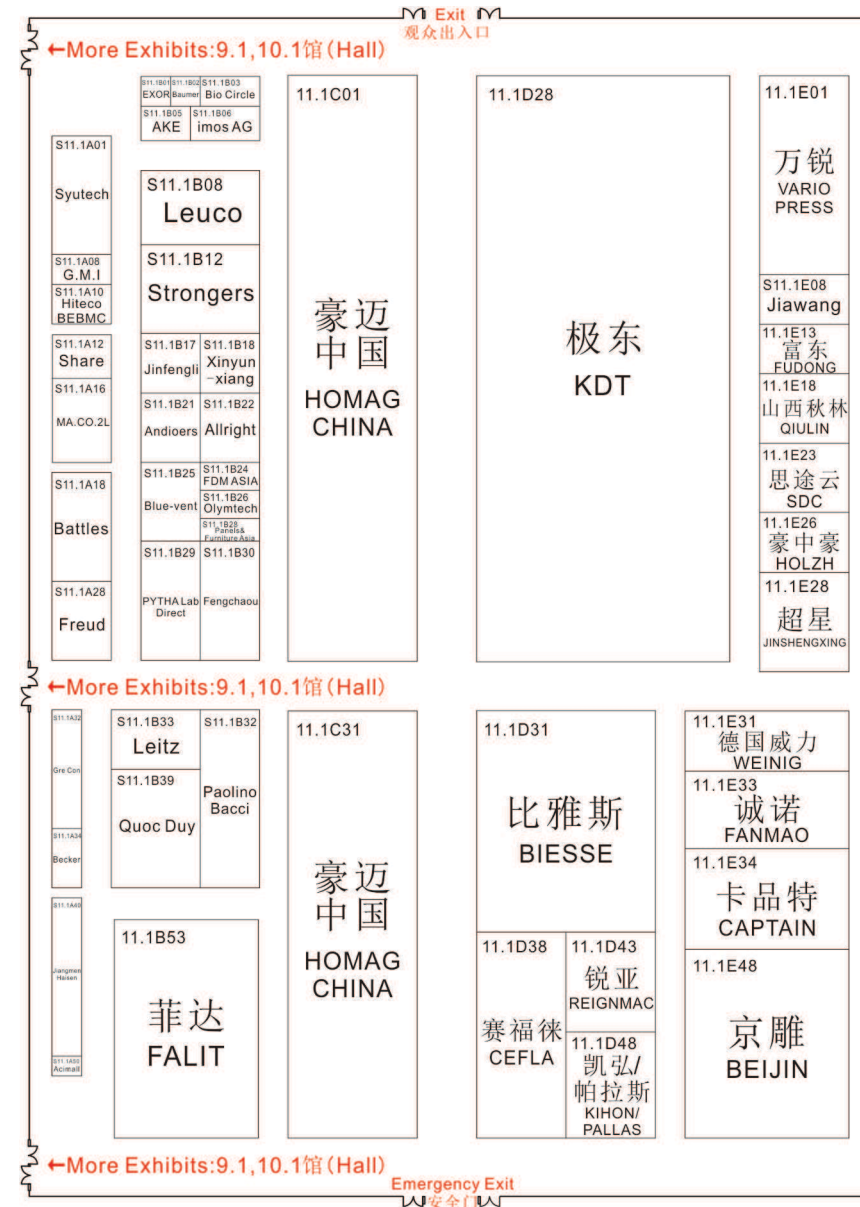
Exit
观众出入口

←More Exhibits:9.1,10.1馆(Hall)

S11.1B01 EXOR
S11.1B02 Baumer
S11.1B03 Bio Circle
S11.1B05 AKE
S11.1B06 imos AG

S11.1A01 Syutech
S11.1A08 G.M.I
S11.1A10 Hiteco BEBMC
S11.1A12 Share
S11.1A16 MA.CO.2L
S11.1A18 Battles
S11.1A28 Freud

S11.1B08 Leuco
S11.1B12 Strongers
S11.1B17 Jinfengli
S11.1B18 Xinyun -xiang
S11.1B21 Andioers
S11.1B22 Allright
S11.1B25 Blue-vent
S11.1B24 FDM ASIA
S11.1B26 Olymtech
S11.1B28 Panels& Furniture Asia
S11.1B29 PYTHA Lab Direct
S11.1B30 Fengchaou

11.1C01 豪迈中国 HOMAG CHINA

11.1D28 极东 KDT

11.1E01 万锐 VARIO PRESS
S11.1E08 Jiawang
11.1E13 富东 FUDONG
11.1E18 山西秋林 QIULIN
11.1E23 思途云 SDC
11.1E26 豪中豪 HOLZH
11.1E28 超星 JINSHENGXING

←More Exhibits:9.1,10.1馆(Hall)

S11.1A32 Gre Con
S11.1A34 Becker
S11.1A40 Jiangmen Haisen
S11.1A50 Acimall

S11.1B33 Leitz
S11.1B32 Paolino Bacci
S11.1B39 Quoc Duy

11.1B53 菲达 FALIT

11.1C31 豪迈中国 HOMAG CHINA

11.1D31 比雅斯 BIESSE
11.1D38 赛福徕 CEFLA
11.1D43 锐亚 REIGNMAC
11.1D48 凯弘/帕拉斯 KIHON/ PALLAS

11.1E31 德国威力 WEINIG
11.1E33 诚诺 FANMAO
11.1E34 卡品特 CAPTAIN
11.1E48 京雕 BEIJIN

←More Exhibits:9.1,10.1馆(Hall)
Emergency Exit
安全门